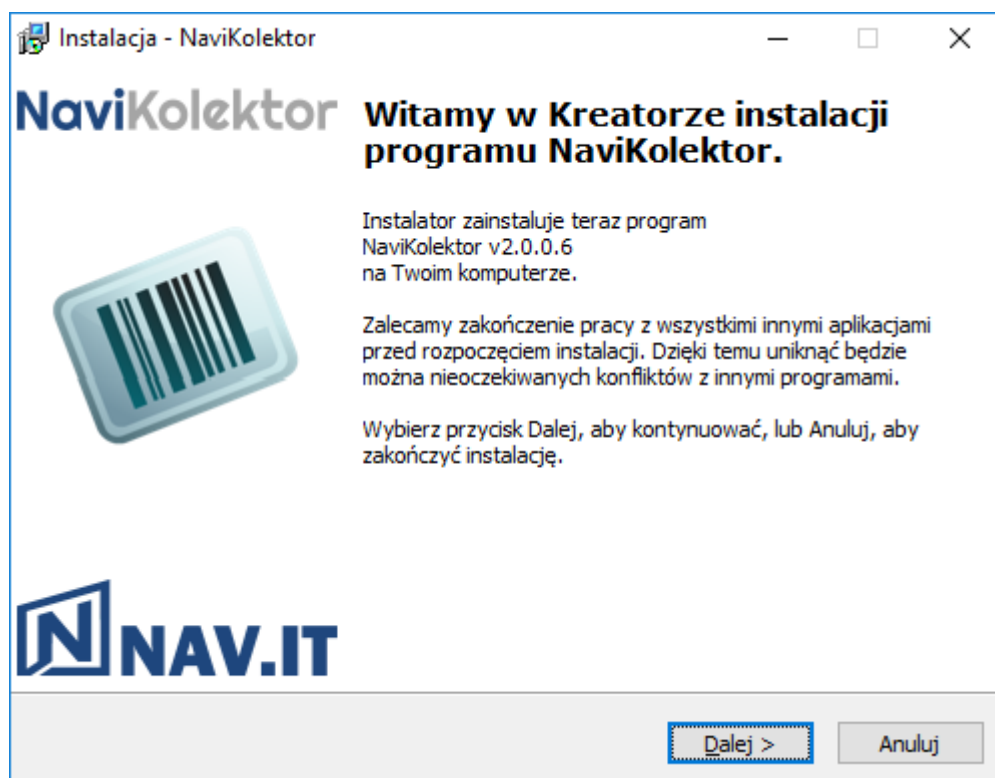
Instalacja - NaviKolektor

NaviKolektor

Witamy w Kreatorze instalacji programu NaviKolektor.

Instalator zainstaluje teraz program NaviKolektor v2.0.0.6 na Twoim komputerze.

Zalecamy zakończenie pracy z wszystkimi innymi aplikacjami przed rozpoczęciem instalacji. Dzięki temu uniknąć będzie można nieoczekiwanych konfliktów z innymi programami.

Wybierz przycisk Dalej, aby kontynuować, lub Anuluj, aby zakończyć instalację.

NAV.IT

Dalej >

Anuluj